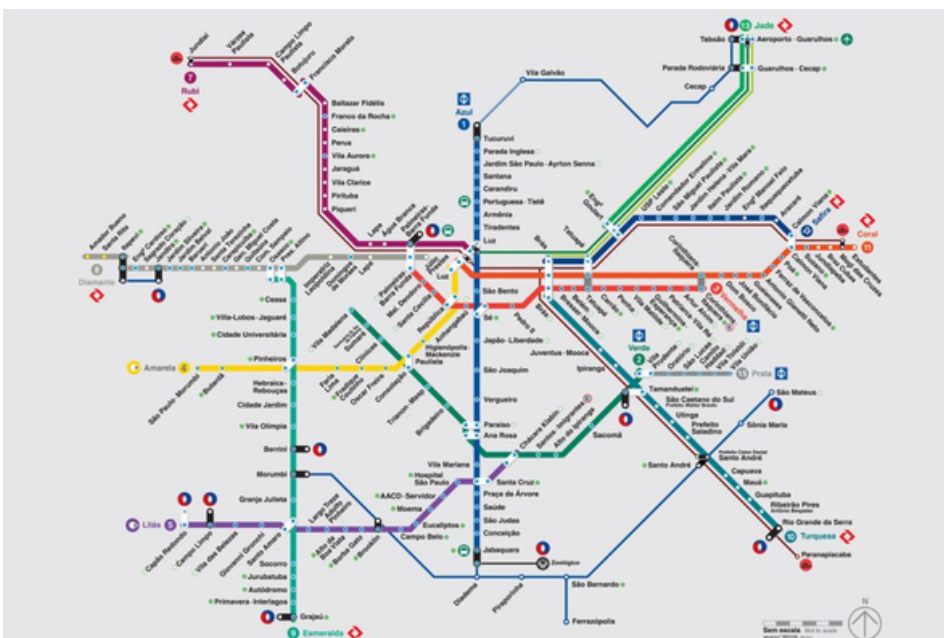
13 Jade
Taboão
Aeroporto - Guarulhos
Parada Rodoviária
Guarulhos - Cecap
Cecap
Jundiaí
Várzea Paulista
Campo Limpo Paulista
Botujuru
Francisco Morato
7
Rubi
Baltazar Fidélis
Franco da Rocha
Caieiras
Perus
Vila Aurora
Jaraguá
Vila Clarice
Pirituba
Piqueri
Lapa
Água Branca
Palmeiras - Barra Funda
Vila Galvão
Azul
1
Tucuruvi
Parada Inglesa
Jardim São Paulo - Ayrton Senna
Santana
Carandiru
Portuguesa - Tietê
Armênia
Tiradentes
Luz
Brás
Tatuapé
USP Leste
Comendador Ermelino
São Miguel Paulista
Jardim Helena - Vila Mara
Itaim Paulista
Jardim Romano
Engº Manoel Feio
Itaquaquecetuba
Aracaré
Calmon Viana
12 Safira
Coral
11
Estudantes
Braz Cubas
Mogi das Cruzes
Jundiapeba
Suzano
Poá
Ferraz de Vasconcelos
Guaianases
Antônio Gianetti Neto
Dom Bosco
José Bonifácio
Corinthians - Itaquera
Artur Alvim
Patriarca
Guilhermina - Esperança
Vila Matilde
Penha
Carrão
Tatuapé
Belém
Bresser - Mooca
Pedro II
Sé
São Bento
Luz
República
Anhangabaú
Santa Cecília
Marechal Deodoro
Palmeiras - Barra Funda
8
Diamante
Amador Bueno
Santa Rita
Itapevi
Engº Cardoso
Sagrado Coração
Jandira
Jardim Silveira
Jardim Belval
Barueri
Antônio João
Santa Terezinha
Carapicuíba
General Miguel Costa
Quitaúna
Comandante Sampaio
Osasco
Presidente Altino
Imperatriz Leopoldina
Domingos de Moraes
Lapa
Ceasa
Villa-Lobos - Jaguaré
Cidade Universitária
Pinheiros
Hebraica - Rebouças
Cidade Jardim
Vila Olímpia
Berrini
Morumbi
Granja Julieta
Socorro
Jurubatuba
Autódromo
Primavera - Interlagos
Grajaú
9
Esmeralda
Amarela
4
São Paulo - Morumbi
Butantã
Faria Lima
Fradique Coutinho
Oscar Freire
Vila Madalena
Sumaré
Clínicas
Consolação
Higienópolis - Mackenzie
Paulista
Trianon - Masp
Brigadeiro
Paraíso
Ana Rosa
Vergueiro
São Joaquim
Japão - Liberdade
Juventus - Mooca
Ipiranga
Verde
2
Vila Prudente
Oratório
São Lucas
Camilo Haddad
Vila Tolstói
Vila União
Prata
15
Tamanduateí
São Caetano do Sul
Utinga
Prefeito Saladino
Santo André
Capuava
Mauá
Guapituba
Ribeirão Pires
Rio Grande da Serra
10 Turquesa
Paranapiacaba
São Mateus
Sônia Maria
Chácara Klabin
Santos - Imigrantes
Alto do Ipiranga
Sacomã
Vila Mariana
Hospital São Paulo
Santa Cruz
Praça da Árvore
Saúde
São Judas
Conceição
Jabaquara
AACD - Servidor
Moema
Eucaliptos
Campo Belo
Lilás
5
Capão Redondo
Campo Limpo
Vila das Belezas
Giovanni Gronchi
Santo Amaro
Largo Treze
Adolfo Pinheiro
Alto da Boa Vista
Borba Gato
Brooklin
Diadema
Piraporinha
São Bernardo
Ferrazópolis
Sem escala
N